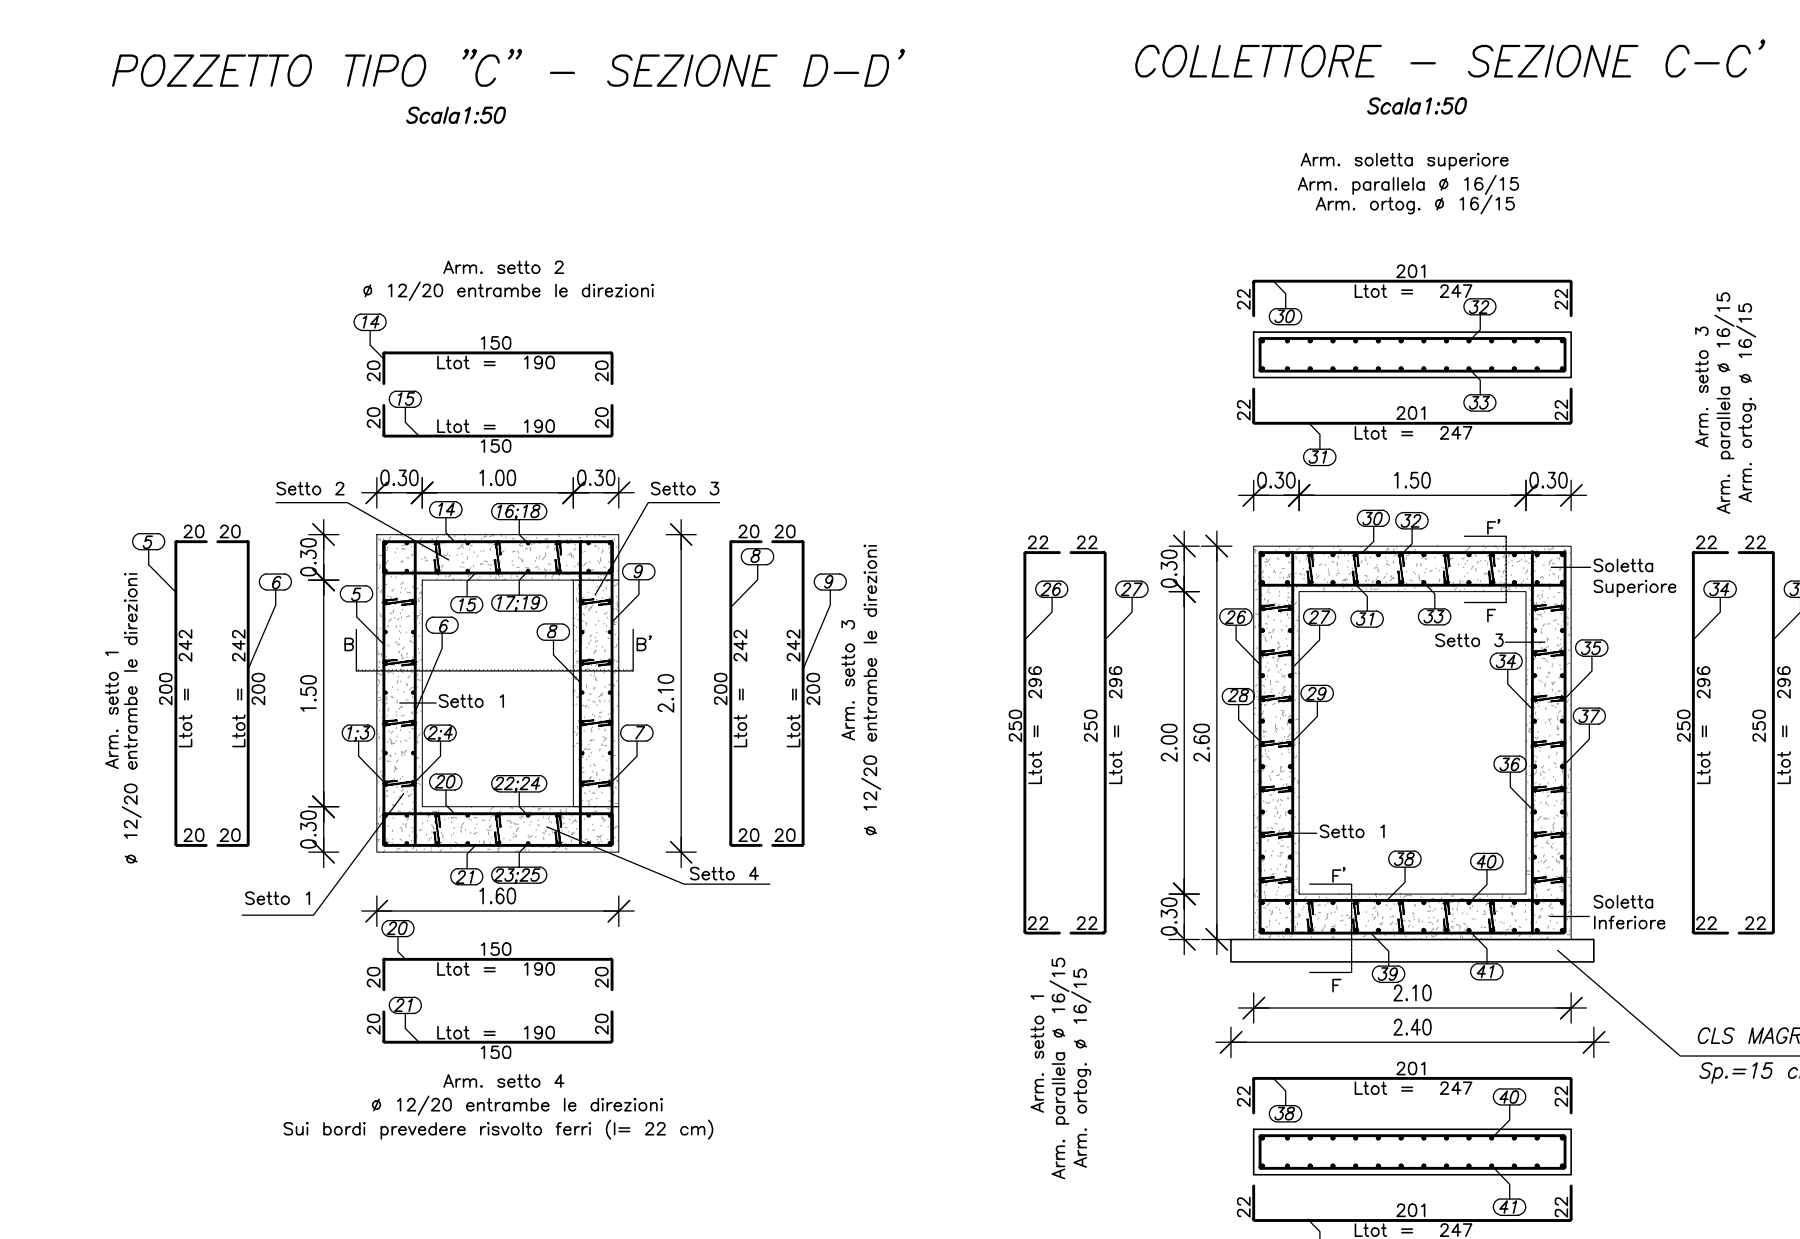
POZZETTO TIPO "C" – SEZIONE D–D'
Scala1:50

Arm. setto 2
ø 12/20 entrambe le direzioni

14
150
20 Ltot = 190 20
15
20 Ltot = 190 20
150

Setto 2 0.30 1.00 0.30 Setto 3
14 16;18
15 17;19
5 6 8 9
B B'
Setto 1
1.50 2.10
1;3 2;4 7
20 22;24
0.30 0.30
21 23;25
Setto 4
Setto 1
1.60

Arm. setto 1
ø 12/20 entrambe le direzioni
5 6
20 20
200 Ltot = 242
200 Ltot = 242
20 20

8 9
20 20
200 Ltot = 242
200 Ltot = 242
20 20
Arm. setto 3
ø 12/20 entrambe le direzioni

20
150
20 Ltot = 190 20
21
20 Ltot = 190 20
150

Arm. setto 4
ø 12/20 entrambe le direzioni
Sui bordi prevedere risvolto ferri (l= 22 cm)

COLLETTORE – SEZIONE C–C'
Scala1:50

Arm. soletta superiore
Arm. parallela ø 16/15
Arm. ortog. ø 16/15

201
22 Ltot = 247 22
30 32
33
22 201 22
Ltot = 247
31

0.30 1.50 0.30
30 32
F'
Soletta Superiore
26 27 31 33 F
Setto 3
34 35
28 29 37
2.00 2.60
36
Setto 1
38 40
F'
Soletta Inferiore
0.30 0.30
39 41
F
2.10
2.40

22 22
26 27
250 Ltot = 296
250 Ltot = 296
22 22

Arm. setto 1
Arm. parallela ø 16/15
Arm. ortog. ø 16/15

Arm. setto 3
Arm. parallela ø 16/15
Arm. ortog. ø 16/15
22 22
34 3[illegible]
250 Ltot = 296
250 Ltot = 296
22 22

CLS MAGR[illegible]
Sp.=15 c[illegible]

201
22 Ltot = 247 22
38 40
41
22 201 22
Ltot = 247